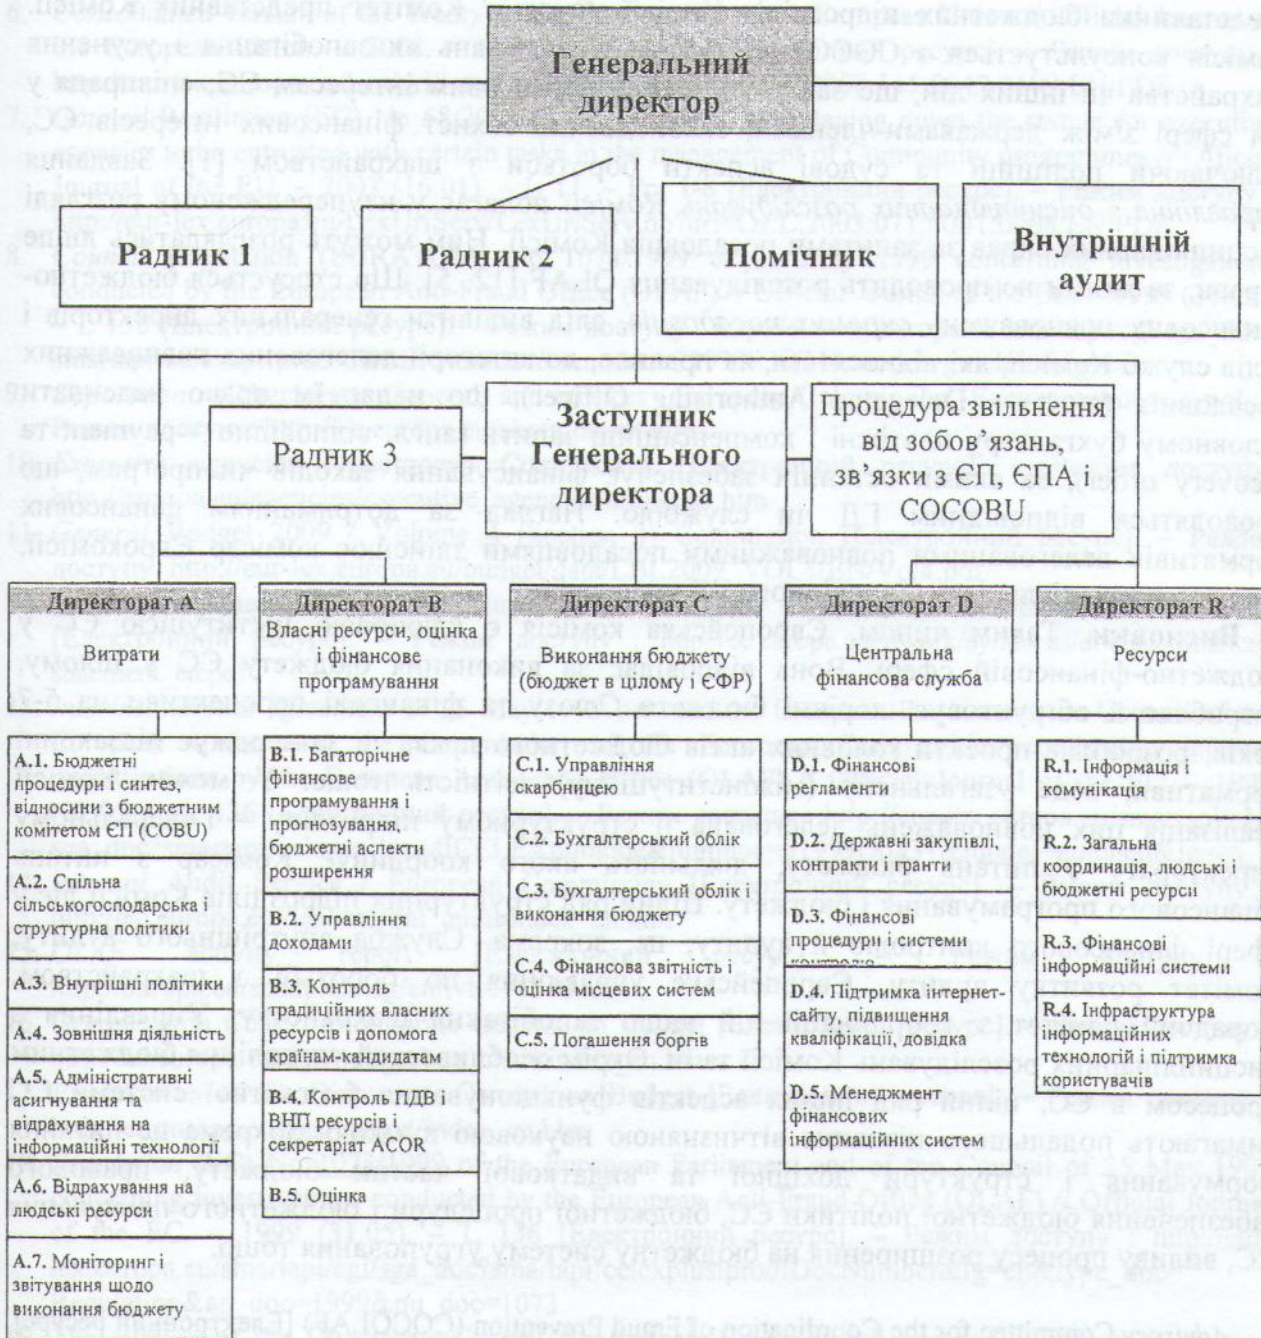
Генеральний директор

Радник 1

Радник 2

Помічник

Внутрішній аудит

Радник 3

Заступник Генерального директора

Процедура звільнення від зобов'язань, зв'язки з ЄП, СПА і COCOBU

Директорат А
Витрати

А.1. Бюджетні процедури і синтез, відносини з бюджетним комітетом ЄП (COBU)

А.2. Спільна сільськогосподарська і структурна політики

А.3. Внутрішні політики

А.4. Зовнішня діяльність

А.5. Адміністративні асигнування та відрахування на інформаційні технології

А.6. Відрахування на людські ресурси

А.7. Моніторинг і звітування щодо виконання бюджету

Директорат В
Власні ресурси, оцінка і фінансове програмування

В.1. Багаторічне фінансове програмування і прогнозування, бюджетні аспекти розширення

В.2. Управління доходами

В.3. Контроль традиційних власних ресурсів і допомога країнам-кандидатам

В.4. Контроль ПДВ і ВНП ресурсів і секретаріат ACOR

В.5. Оцінка

Директорат С
Виконання бюджету (бюджет в цілому і ЄФР)

С.1. Управління скарбницею

С.2. Бухгалтерський облік

С.3. Бухгалтерський облік і виконання бюджету

С.4. Фінансова звітність і оцінка місцевих систем

С.5. Погашення боргів

Директорат D
Центральна фінансова служба

D.1. Фінансові регламенти

D.2. Державні закупівлі, контракти і гранти

D.3. Фінансові процедури і системи контролю

D.4. Підтримка інтернет-сайту, підвищення кваліфікації, довідка

D.5. Менеджмент фінансових інформаційних систем

Директорат R
Ресурси

R.1. Інформація і комунікація

R.2. Загальна координація, людські і бюджетні ресурси

R.3. Фінансові інформаційні системи

R.4. Інфраструктура інформаційних технологій і підтримка користувачів